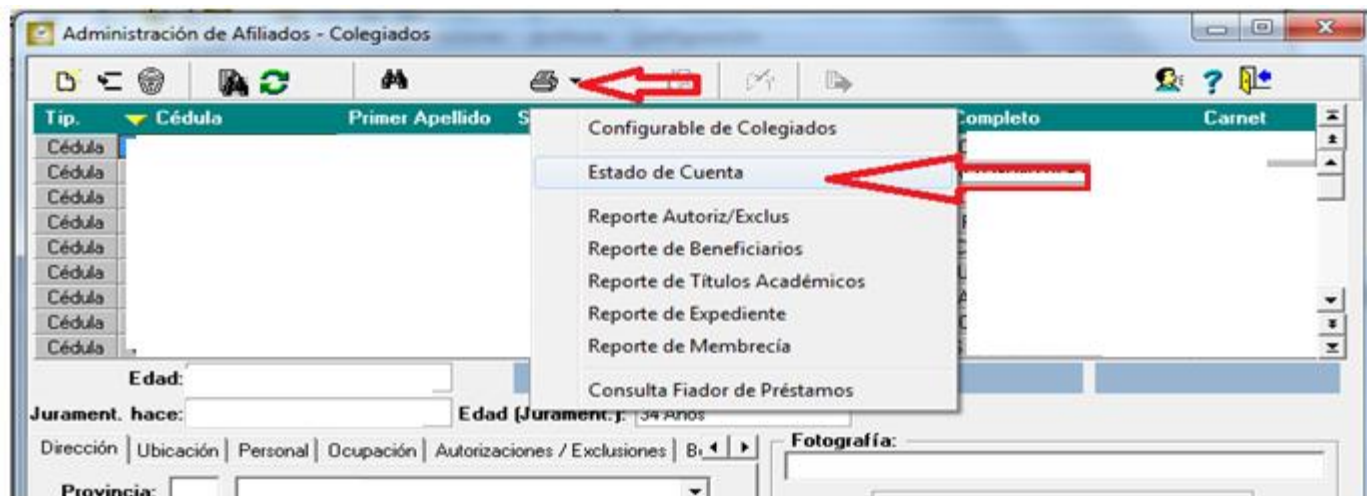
Administración de Afiliados - Colegiados

| Tip. | Cédula | Primer Apellido | S | Completo | Carnet |
|---|---|---|---|---|---|
| Cédula | | | | | |
| Cédula | | | | | |
| Cédula | | | | | |
| Cédula | | | | | |
| Cédula | | | | | |
| Cédula | | | | | |
| Cédula | | | | | |
| Cédula | | | | | |
| Cédula | | | | | |

Configurable de Colegiados
Estado de Cuenta
Reporte Autoriz/Exclus
Reporte de Beneficiarios
Reporte de Títulos Académicos
Reporte de Expediente
Reporte de Membrecía
Consulta Fiador de Préstamos

Edad:
Jurament. hace:
Edad (Jurament.): 34 Años

Dirección | Ubicación | Personal | Ocupación | Autorizaciones / Exclusiones | B

Fotografía:

Provincia: